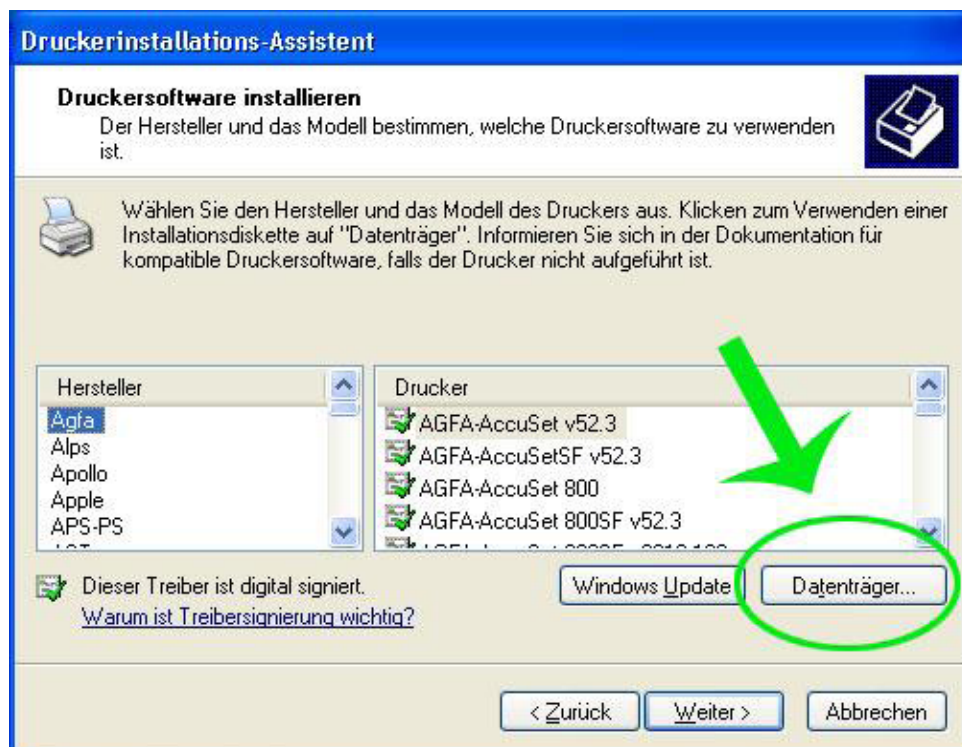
Druckerinstallations-Assistent

Druckersoftware installieren
Der Hersteller und das Modell bestimmen, welche Druckersoftware zu verwenden ist.

Wählen Sie den Hersteller und das Modell des Druckers aus. Klicken zum Verwenden einer Installationsdiskette auf "Datenträger". Informieren Sie sich in der Dokumentation für kompatible Druckersoftware, falls der Drucker nicht aufgeführt ist.

| Hersteller |
|---|
| Agfa |
| Alps |
| Apollo |
| Apple |
| APS-PS |
| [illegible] |

| Drucker |
|---|
| AGFA-AccuSet v52.3 |
| AGFA-AccuSetSF v52.3 |
| AGFA-AccuSet 800 |
| AGFA-AccuSet 800SF v52.3 |
| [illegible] |

Dieser Treiber ist digital signiert.
Warum ist Treibersignierung wichtig?

Windows Update
Datenträger...

< Zurück
Weiter >
Abbrechen